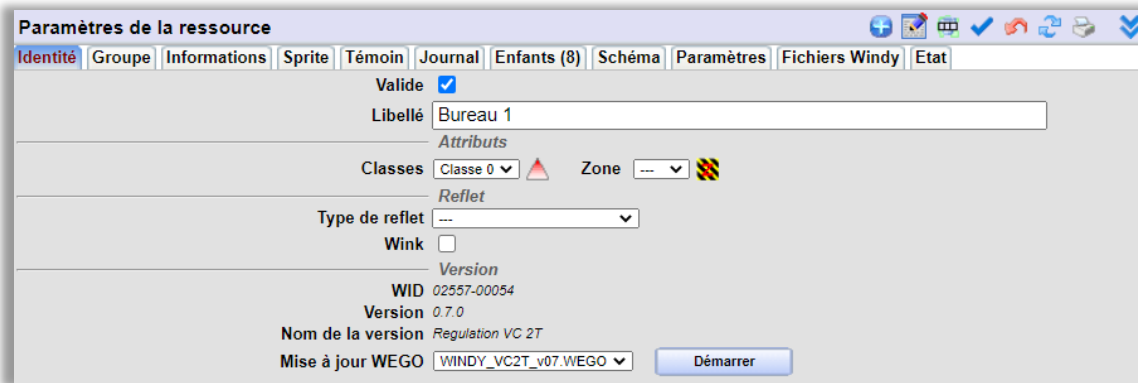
Paramètres de la ressource

Identité | Groupe | Informations | Sprite | Témoin | Journal | Enfants (8) | Schéma | Paramètres | Fichiers Windy | Etat

Valide

Libellé Bureau 1

Attributs

Classes Classe 0 Zone ---

Reflet

Type de reflet ---

Wink

Version

WID 02557-00054

Version 0.7.0

Nom de la version Regulation VC 2T

Mise à jour WEGO WINDY_VC2T_v07.WEGO Démarrer